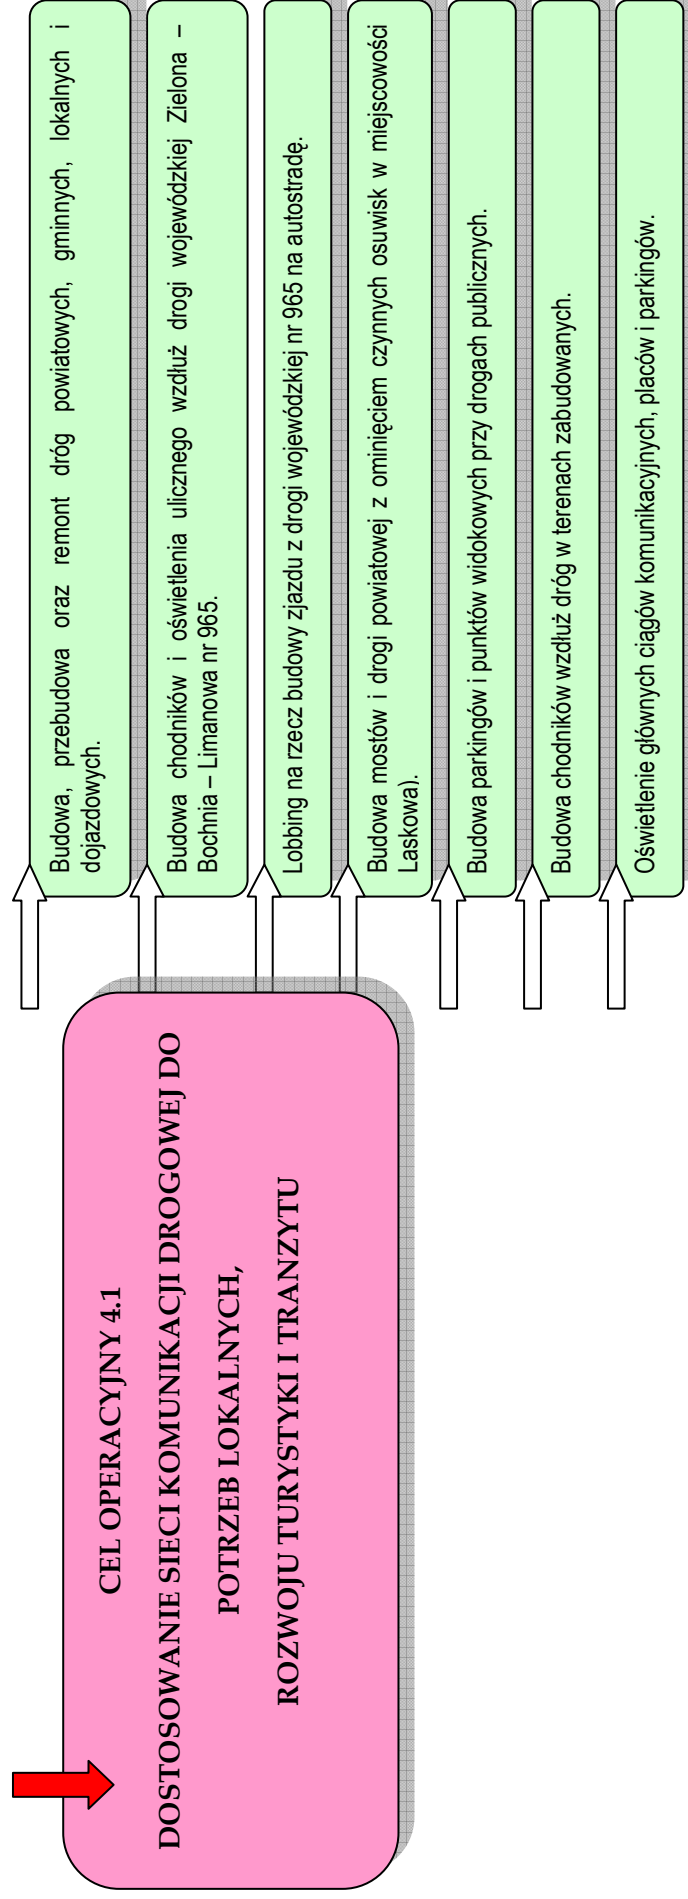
CEL OPERACYJNY 4.1

DOSTOSOWANIE SIECI KOMUNIKACJI DROGOWEJ DO POTRZEB LOKALNYCH, ROZWOJU TURYSTYKI I TRANZYTU

Budowa, przebudowa oraz remont dróg powiatowych, gminnych, lokalnych i dojazdowych.

Budowa chodników i oświetlenia ulicznego wzdłuż drogi wojewódzkiej Zielona – Bochnia – Limanowa nr 965.

Lobbing na rzecz budowy zjazdu z drogi wojewódzkiej nr 965 na autostradę.

Budowa mostów i drogi powiatowej z ominięciem czynnych osuwisk w miejscowości Laskowa).

Budowa parkingów i punktów widokowych przy drogach publicznych.

Budowa chodników wzdłuż dróg w terenach zabudowanych.

Oświetlenie głównych ciągów komunikacyjnych, placów i parkingów.